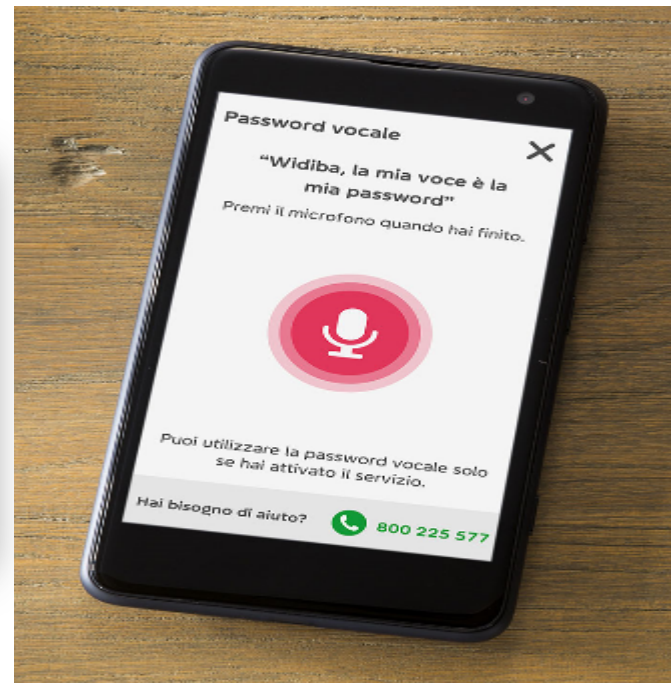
Password vocale

X

"Widiba, la mia voce è la mia password"

Premi il microfono quando hai finito.

Puoi utilizzare la password vocale solo se hai attivato il servizio.

Hai bisogno di aiuto? 800 225 577